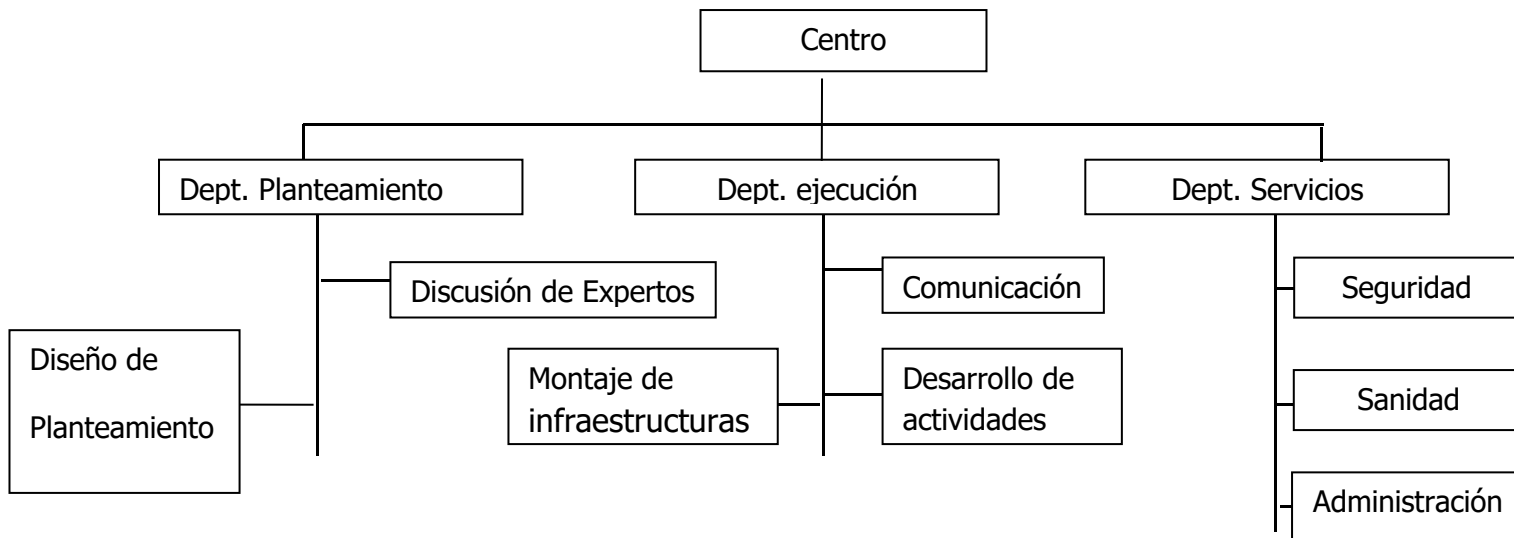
Centro

Dept. Planteamiento

Dept. ejecución

Dept. Servicios

Discusión de Expertos

Diseño de Planteamiento

Comunicación

Montaje de infraestructuras

Desarrollo de actividades

Seguridad

Sanidad

Administración